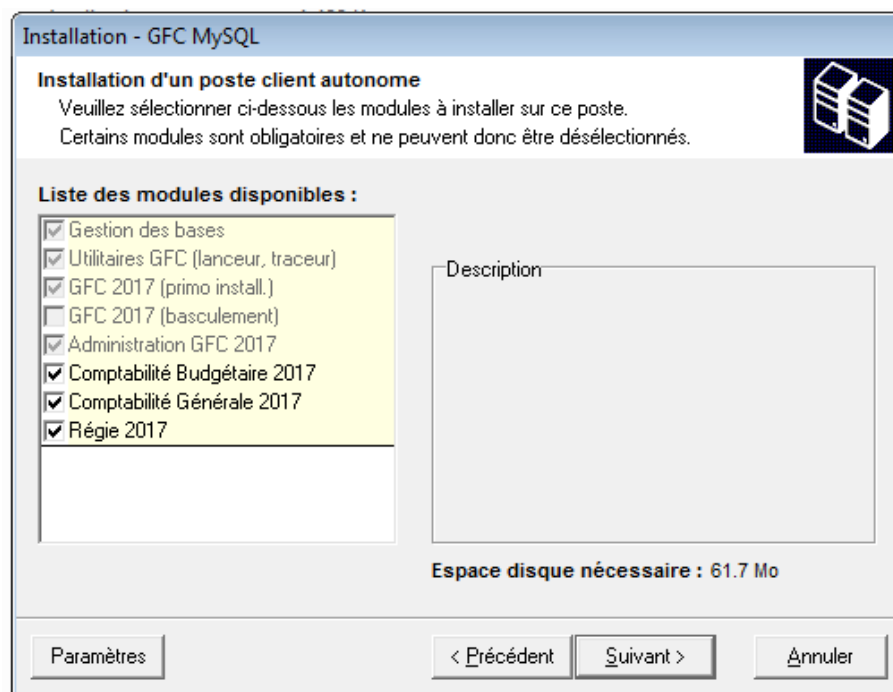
Installation - GFC MySQL

Installation d'un poste client autonome
Veuillez sélectionner ci-dessous les modules à installer sur ce poste.
Certains modules sont obligatoires et ne peuvent donc être désélectionnés.

Liste des modules disponibles :

Gestion des bases
Utilitaires GFC (lanceur, traceur)
GFC 2017 (primo install.)
GFC 2017 (basculement)
Administration GFC 2017
Comptabilité Budgétaire 2017
Comptabilité Générale 2017
Régie 2017

Description

Espace disque nécessaire : 61.7 Mo

Paramètres

< Précédent

Suivant >

Annuler